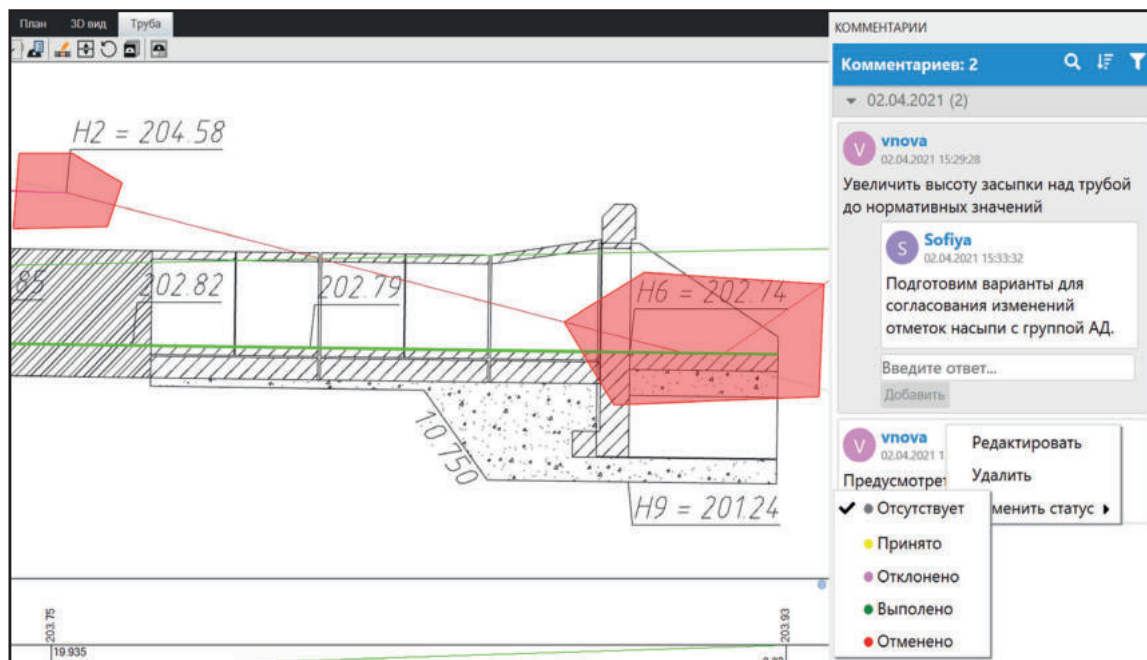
План 3D вид Труба

H2 = 204.58

85

202.82

202.79

H6 = 202.74

1:0.750

H9 = 201.24

203.75

19.935

203.93

КОММЕНТАРИИ

Комментариев: 2

02.04.2021 (2)

V vnova
02.04.2021 15:29:28

Увеличить высоту засыпки над трубой до нормативных значений

S Sofiya
02.04.2021 15:33:32

Подготовим варианты для согласования изменений отметок насыпи с группой АД.

Введите ответ...

Добавить

V vnova
02.04.2021 1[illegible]

Предусмотрет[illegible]

Редактировать

Удалить

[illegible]менить статус

Отсутствует

Принято

Отклонено

Выполено

Отменено